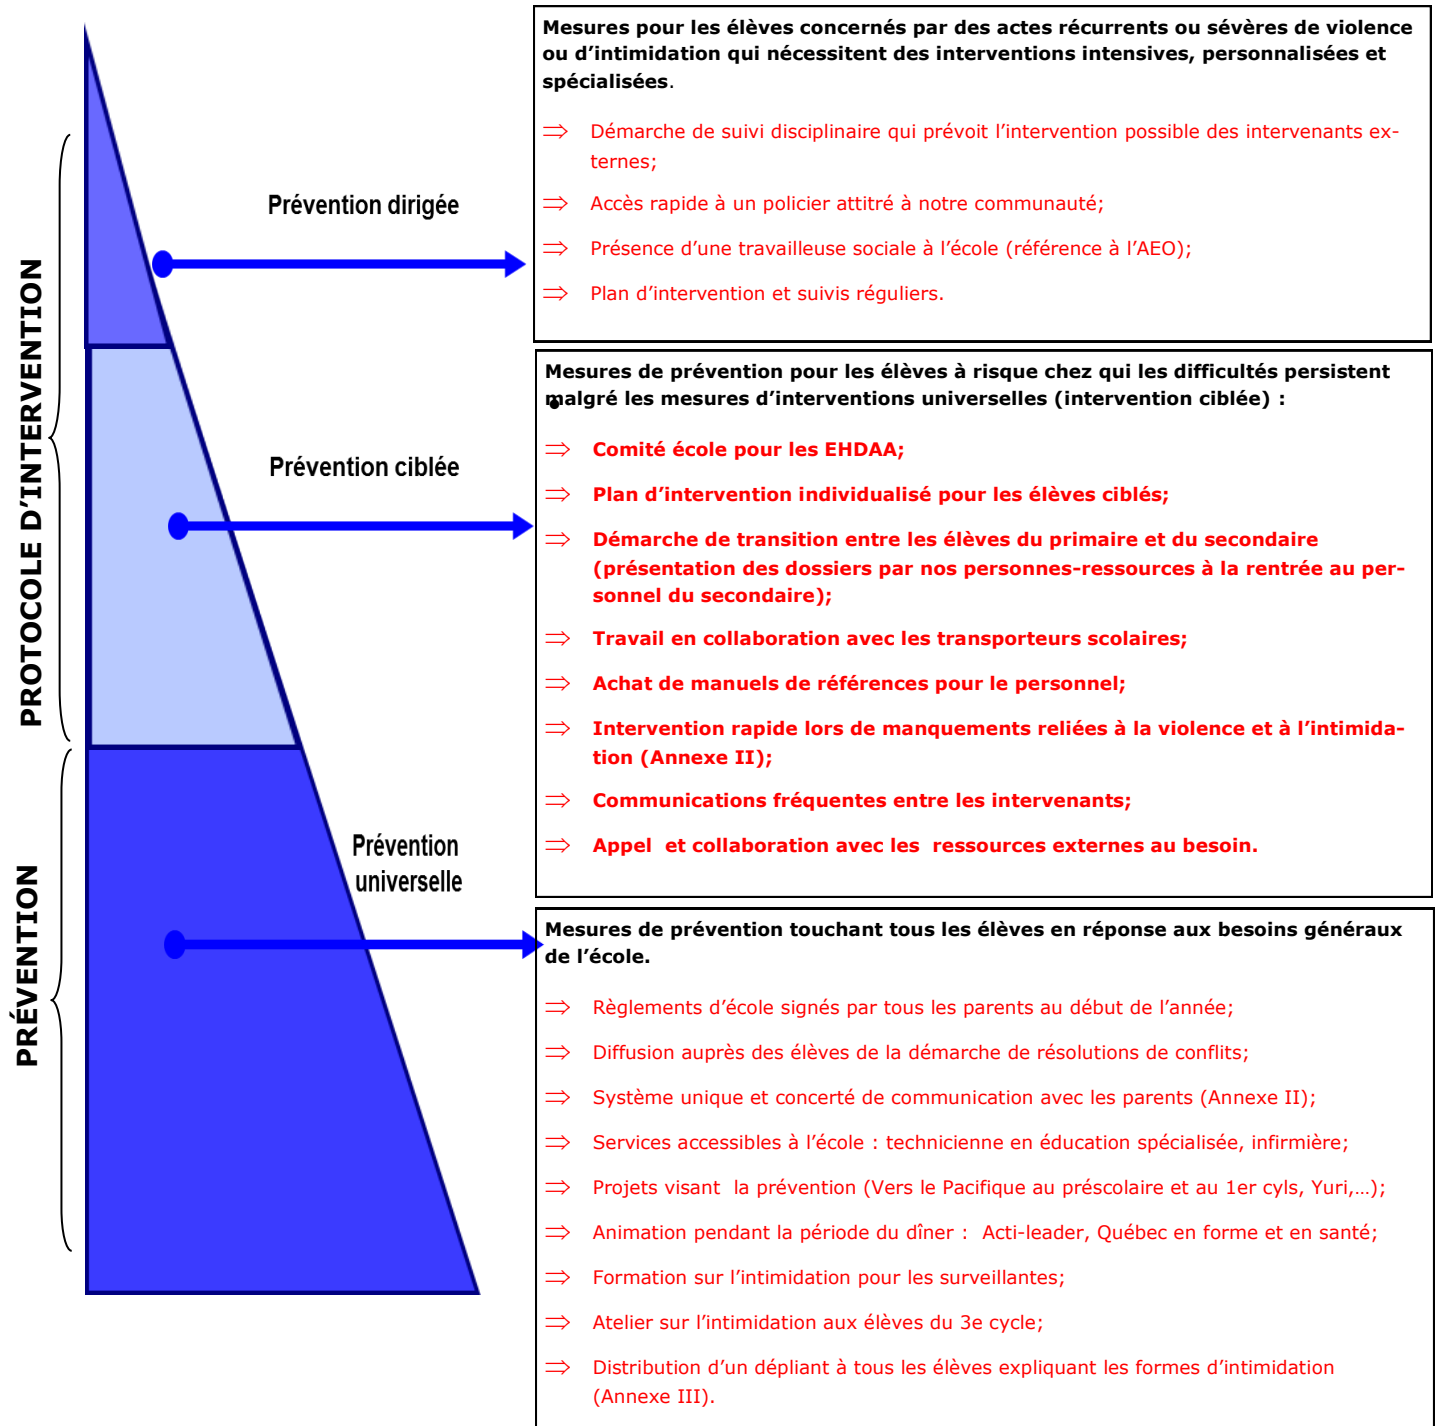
PROTOCOLE D'INTERVENTION

PRÉVENTION

Prévention dirigée

Prévention ciblée

Prévention universelle

Mesures pour les élèves concernés par des actes récurrents ou sévères de violence ou d'intimidation qui nécessitent des interventions intensives, personnalisées et spécialisées.

$\Rightarrow$ Démarche de suivi disciplinaire qui prévoit l'intervention possible des intervenants externes;

$\Rightarrow$ Accès rapide à un policier attitré à notre communauté;

$\Rightarrow$ Présence d'une travailleuse sociale à l'école (référence à l'AEO);

$\Rightarrow$ Plan d'intervention et suivis réguliers.

Mesures de prévention pour les élèves à risque chez qui les difficultés persistent malgré les mesures d'interventions universelles (intervention ciblée) :

$\Rightarrow$ Comité école pour les EHDAA;

$\Rightarrow$ Plan d'intervention individualisé pour les élèves ciblés;

$\Rightarrow$ Démarche de transition entre les élèves du primaire et du secondaire (présentation des dossiers par nos personnes-ressources à la rentrée au personnel du secondaire);

$\Rightarrow$ Travail en collaboration avec les transporteurs scolaires;

$\Rightarrow$ Achat de manuels de références pour le personnel;

$\Rightarrow$ Intervention rapide lors de manquements reliées à la violence et à l'intimidation (Annexe II);

$\Rightarrow$ Communications fréquentes entre les intervenants;

$\Rightarrow$ Appel et collaboration avec les ressources externes au besoin.

Mesures de prévention touchant tous les élèves en réponse aux besoins généraux de l'école.

$\Rightarrow$ Règlements d'école signés par tous les parents au début de l'année;

$\Rightarrow$ Diffusion auprès des élèves de la démarche de résolutions de conflits;

$\Rightarrow$ Système unique et concerté de communication avec les parents (Annexe II);

$\Rightarrow$ Services accessibles à l'école : technicienne en éducation spécialisée, infirmière;

$\Rightarrow$ Projets visant la prévention (Vers le Pacifique au préscolaire et au 1er cyls, Yuri,…);

$\Rightarrow$ Animation pendant la période du dîner : Acti-leader, Québec en forme et en santé;

$\Rightarrow$ Formation sur l'intimidation pour les surveillantes;

$\Rightarrow$ Atelier sur l'intimidation aux élèves du 3e cycle;

$\Rightarrow$ Distribution d'un dépliant à tous les élèves expliquant les formes d'intimidation (Annexe III).